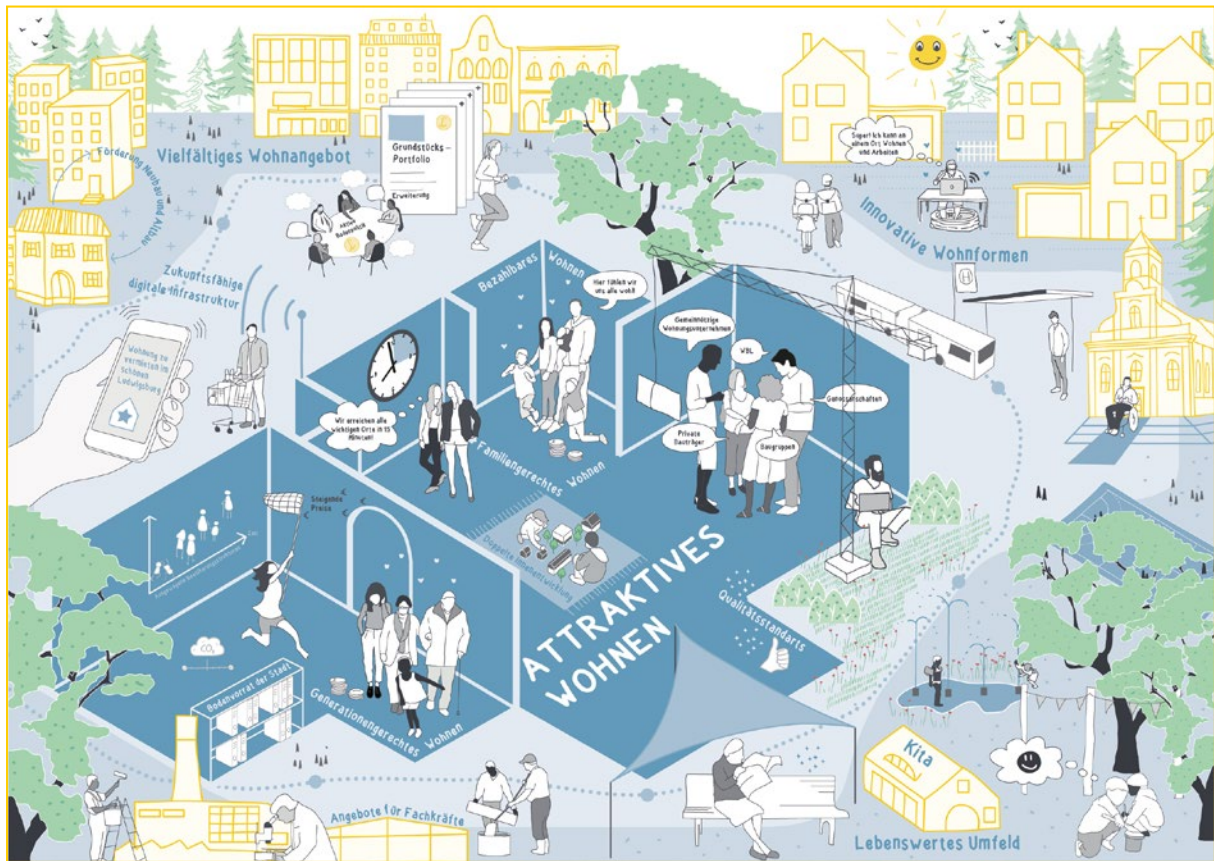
Vielfältiges Wohnangebot

Förderung Neubau und Altbau

Grundstücks-Portfolio

Erweiterung

Aktive Bodenpolitik

Zukunftsfähige digitale Infrastruktur

Wohnung zu vermieten in Schönes Ludwigsburg

Bezahlbares Wohnen

Hier fühlen wir uns alle wohl!

Wir erreichen alle wichtigen Orte in 15 Minuten!

Familiengerechtes Wohnen

Gemeinnützige Wohnungsunternehmen

WBL

Genossenschaften

Private Bauträger

Baugruppen

Super! Ich kann an einem Ort Wohnen und Arbeiten

Innovative Wohnformen

Steigende Preise

Ausgewogene Bevölkerungsstruktur

Doppelte Innenentwicklung

ATTRAKTIVES WOHNEN

Qualitätsstandarts

Bodenvorrat der Stadt

Generationengerechtes Wohnen

$CO_2$

Kita

Angebote für Fachkräfte

Lebenswertes Umfeld